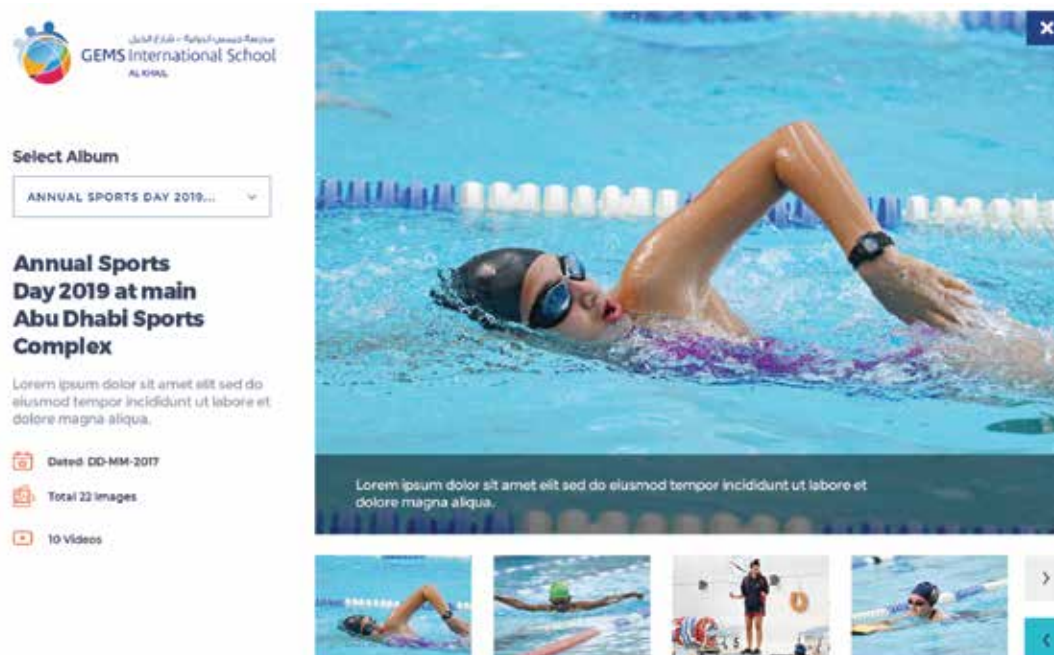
مدرسة جيمس الدولية - شارع الخيل
GEMS International School
AL KHAIL

Select Album

ANNUAL SPORTS DAY 2019...

Annual Sports Day 2019 at main Abu Dhabi Sports Complex

Lorem ipsum dolor sit amet elit sed do eiusmod tempor incididunt ut labore et dolore magna aliqua.

Dated: DD-MM-2017

Total 22 Images

10 Videos

Lorem ipsum dolor sit amet elit sed do eiusmod tempor incididunt ut labore et dolore magna aliqua.

×
›
‹